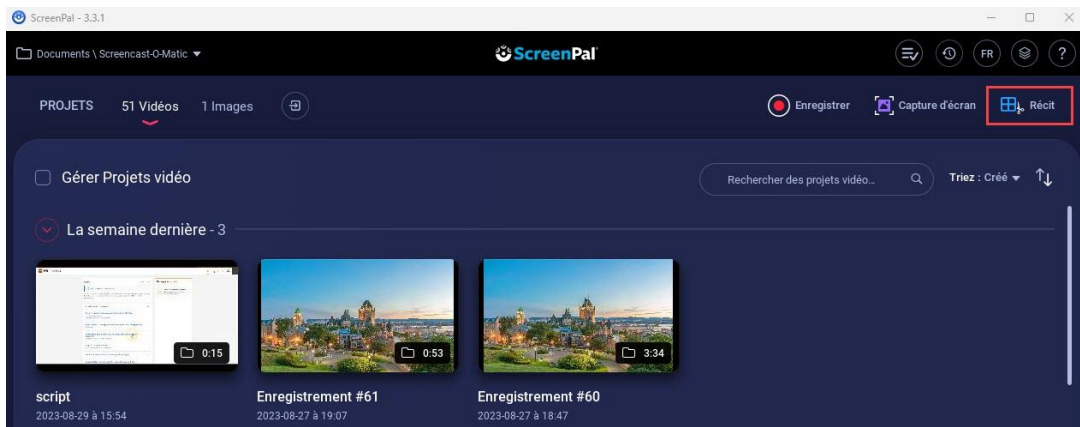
ScreenPal - 3.3.1

Documents \ Screencast-O-Matic

ScreenPal

FR

?

PROJETS 51 Vidéos 1 Images

Enregistrer

Capture d'écran

Récit

Gérer Projets vidéo

Rechercher des projets vidéo...

Triez : Créé

La semaine dernière - 3

0:15

0:53

3:34

script
2023-08-29 à 15:54

Enregistrement #61
2023-08-27 à 19:07

Enregistrement #60
2023-08-27 à 18:47